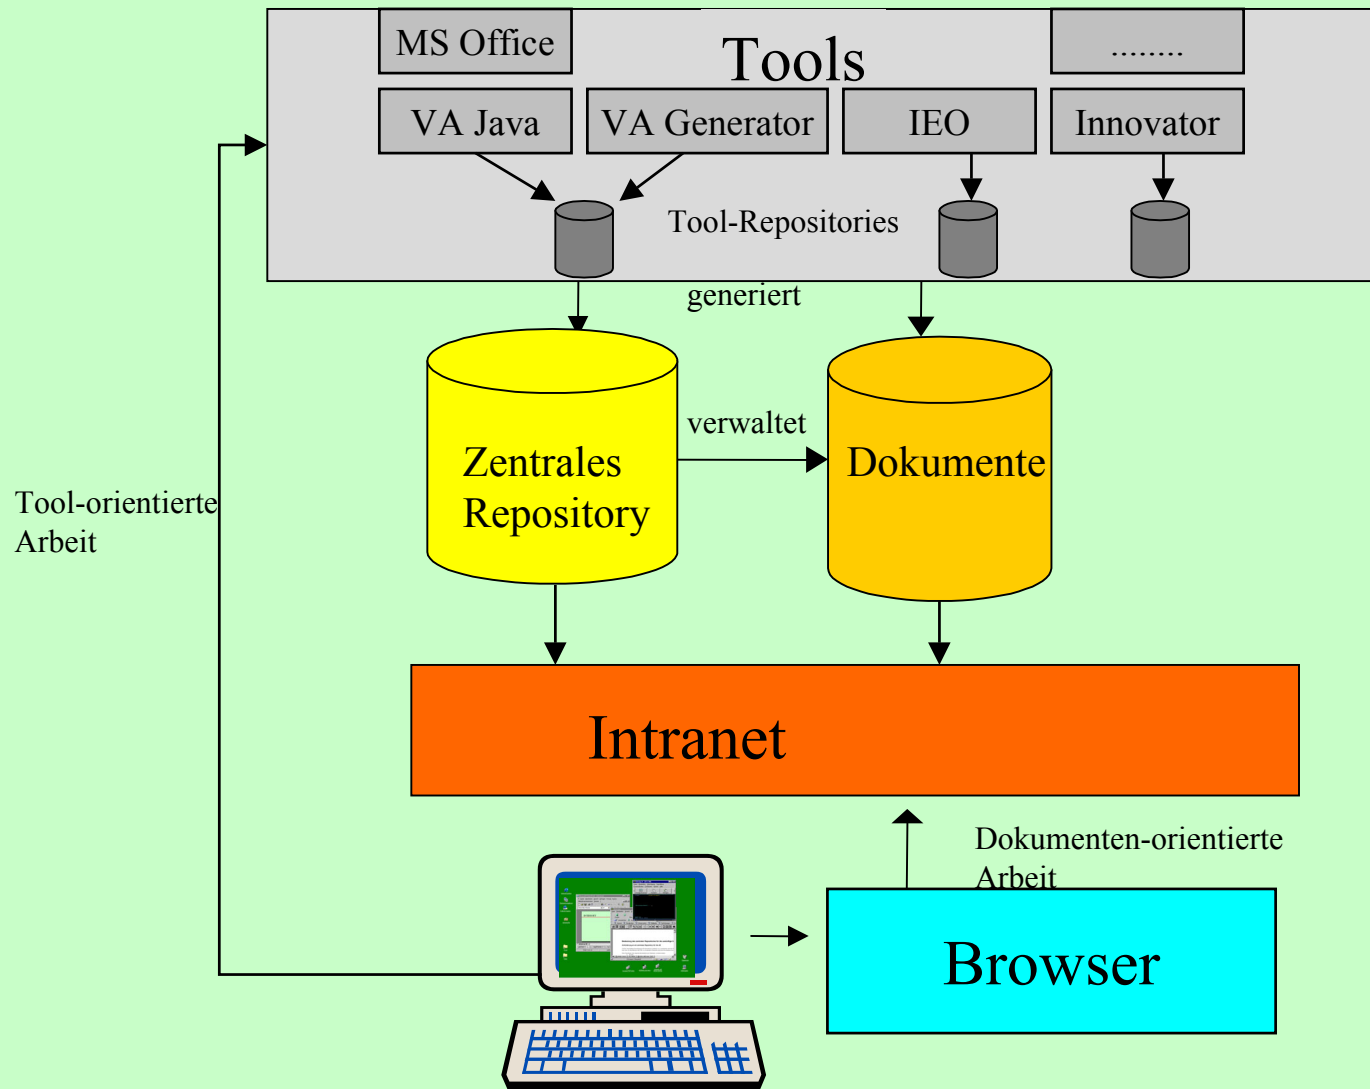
MS Office

Tools

........

VA Java

VA Generator

IEO

Innovator

Tool-Repositories

generiert

Zentrales Repository

verwaltet

Dokumente

Tool-orientierte Arbeit

Intranet

Dokumenten-orientierte Arbeit

Browser